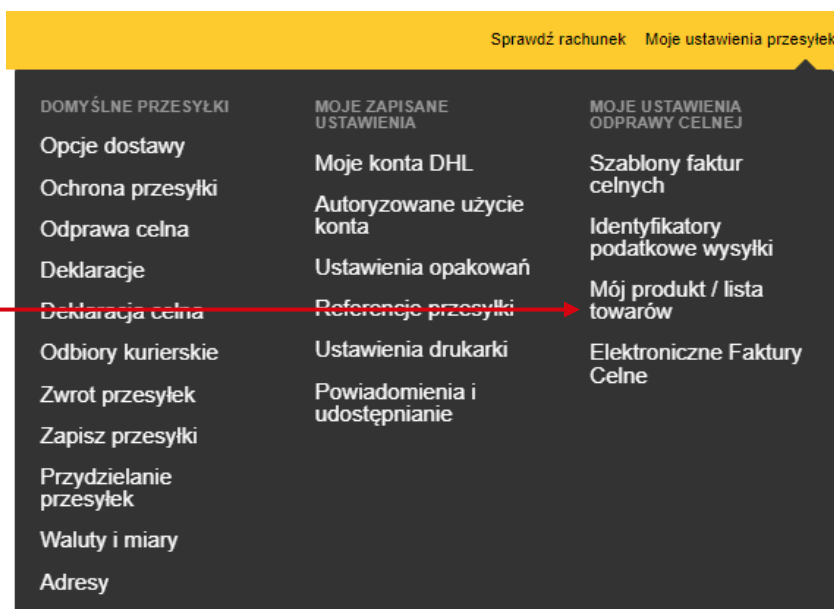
Sprawdź rachunek Moje ustawienia przesyłek

DOMYŚLNE PRZESYŁKI
Opcje dostawy
Ochrona przesyłki
Odprawa celna
Deklaracje
Deklaracja celna
Odbiory kurierskie
Zwrot przesyłek
Zapisz przesyłki
Przydzielanie przesyłek
Waluty i miary
Adresy

MOJE ZAPISANE USTAWIENIA
Moje konta DHL
Autoryzowane użycie konta
Ustawienia opakowań
Referencje przesyłki
Ustawienia drukarki
Powiadomienia i udostępnianie

MOJE USTAWIENIA ODPRAWY CELNEJ
Szablony faktur celnych
Identyfikatory podatkowe wysyłki
Mój produkt / lista towarów
Elektroniczne Faktury Celne